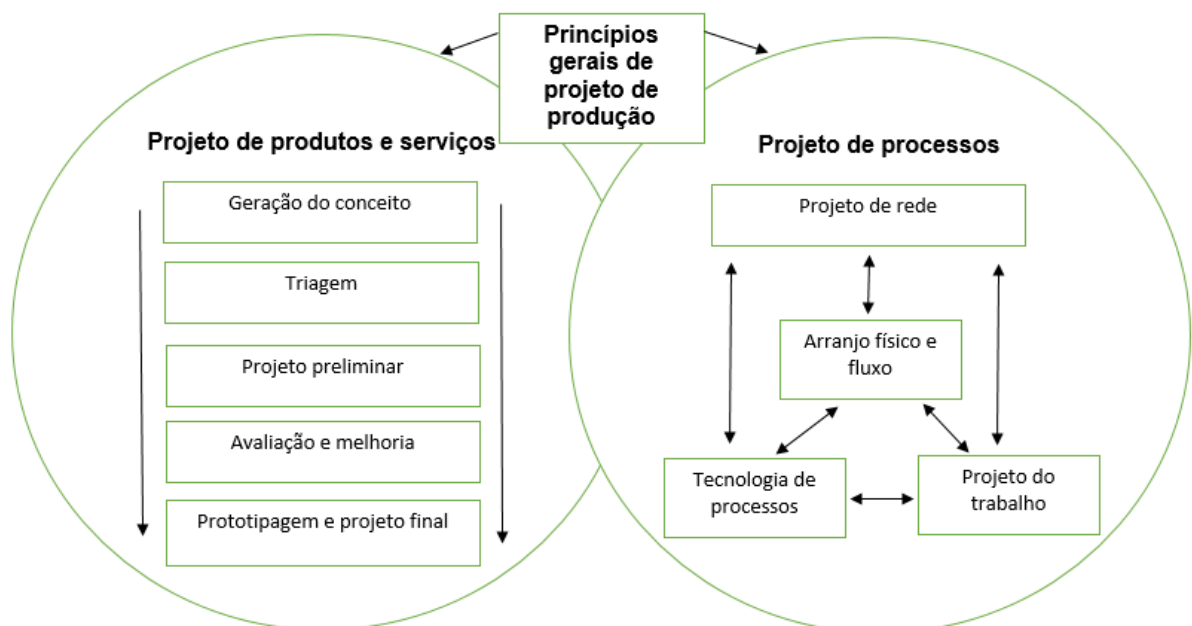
Princípios gerais de projeto de produção

Projeto de produtos e serviços

Geração do conceito

Triagem

Projeto preliminar

Avaliação e melhoria

Prototipagem e projeto final

Projeto de processos

Projeto de rede

Arranjo físico e fluxo

Tecnologia de processos

Projeto do trabalho